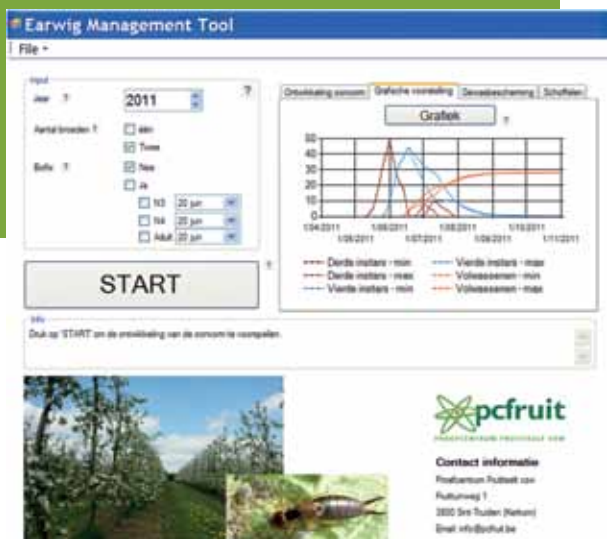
Earwig Management Tool

File

Input

Jaar ? 2011 ?

Aantal broeden ? één
Twee

Buffer ? Nee
Ja

N3 20 jun
N4 20 jun
Adult 20 jun

START ?

Ontwikkeling oorworm | Grafische voorstelling | Gewasbescherming | Schuilplaatsen

Grafiek ?

50
45
40
35
30
25
20
15
10
5
0

1/04/2011 1/05/2011 1/06/2011 1/07/2011 1/08/2011 1/09/2011 1/10/2011 1/11/2011

Derde instars - min
Derde instars - max
Vierde instars - min
Vierde instars - max
Volwassenen - min
Volwassenen - max

Info
Druk op 'START' om de ontwikkeling van de oorworm te voorspellen.

pcfruit
PROEFCENTRUM FRUITTEELT VZW

Contact informatie
Proefcentrum Fruitteelt vzw
Fruittuinweg 1
3800 Sint-Truiden (Kerkom)
Email: info@pcfruit.be